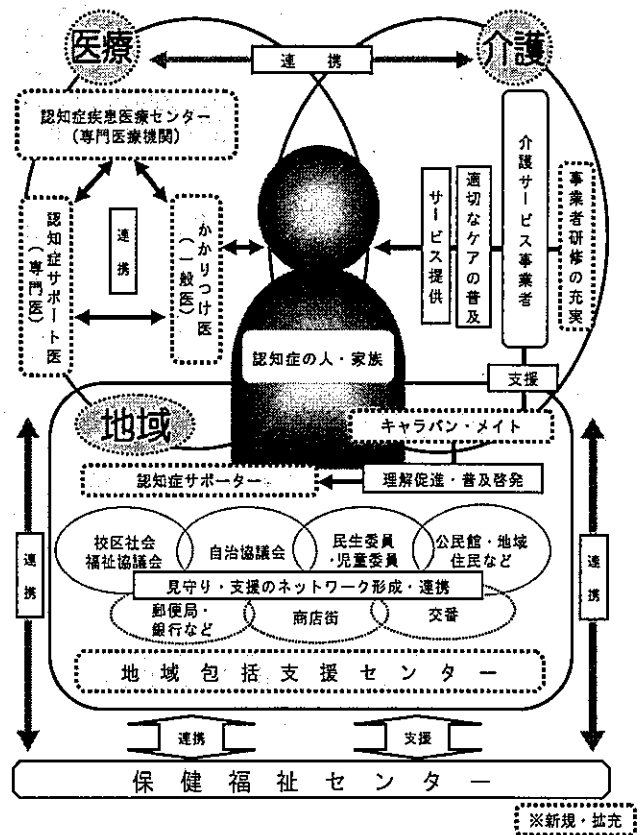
医療

連携

介護

認知症疾患医療センター（専門医療機関）

認知症サポート医（専門医）

連携

かかりつけ医（一般医）

サービス提供

適切なケアの普及

介護サービス事業者

事業者研修の充実

認知症の人・家族

支援

地域

キャラバン・メイト

認知症サポーター

理解促進・普及啓発

連携

校区社会福祉協議会

自治協議会

民生委員・児童委員

公民館・地域住民など

連携

見守り・支援のネットワーク形成・連携

郵便局・銀行など

商店街

交番

地域包括支援センター

連携

支援

保健福祉センター

※新規・拡充